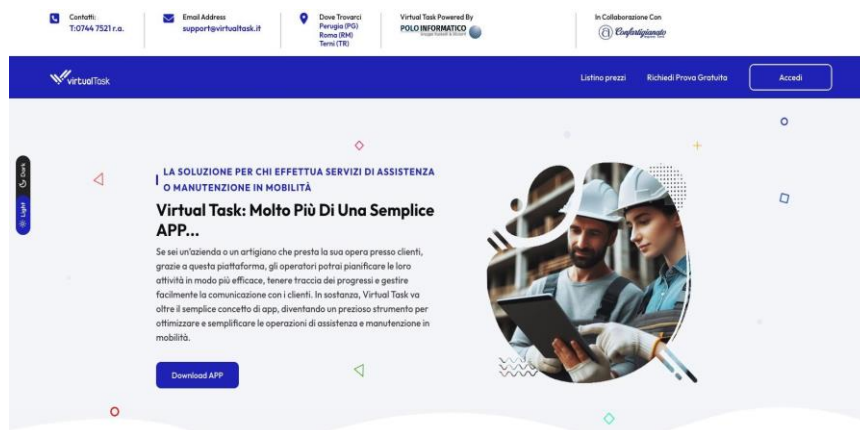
Contatti:
T:0744 7521 r.a.

Email Address
support@virtualtask.it

Dove Trovarci
Perugia (PG)
Roma (RM)
Terni (TR)

Virtual Task Powered By
POLO INFORMATICO

In Collaborazione Con
Confartigianato

virtualTask

Listino prezzi
Richiedi Prova Gratuita
Accedi

Dark
Light

LA SOLUZIONE PER CHI EFFETTUA SERVIZI DI ASSISTENZA O MANUTENZIONE IN MOBILITÀ

Virtual Task: Molto Più Di Una Semplice APP...

Se sei un'azienda o un artigiano che presta la sua opera presso clienti, grazie a questa piattaforma, gli operatori potrai pianificare le loro attività in modo più efficace, tenere traccia dei progressi e gestire facilmente la comunicazione con i clienti. In sostanza, Virtual Task va oltre il semplice concetto di app, diventando un prezioso strumento per ottimizzare e semplificare le operazioni di assistenza e manutenzione in mobilità.

Download APP